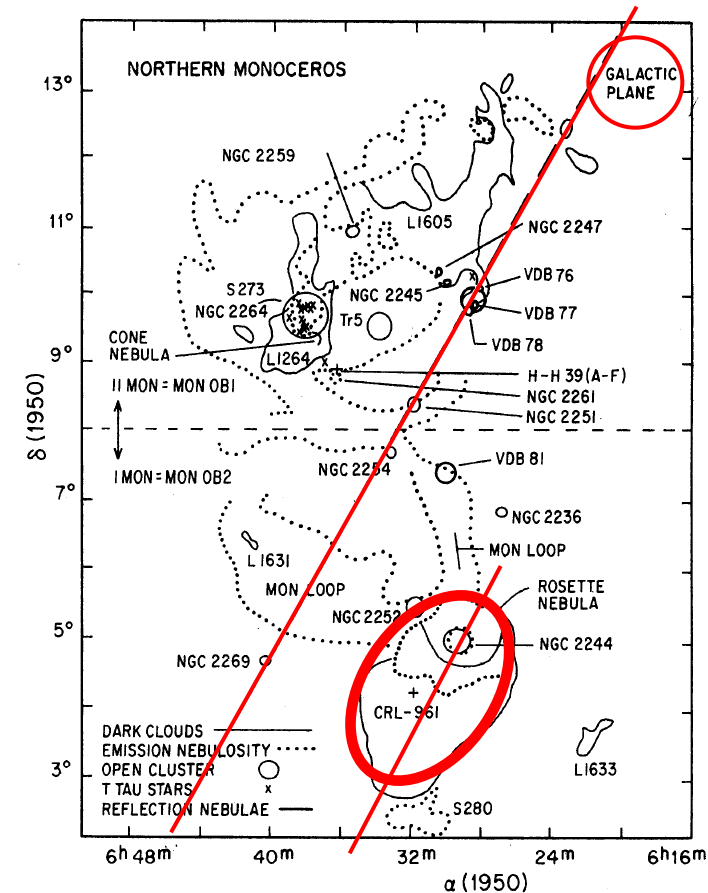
NORTHERN MONOCEROS

GALACTIC PLANE

13°

NGC 2259

11°

L1605

NGC 2247

VDB 76

S273

NGC 2264

NGC 2245

VDB 77

Tr5

CONE NEBULA

VDB 78

9°

L1264

H-H 39 (A-F)

II MON = MON OB1

NGC 2261

NGC 2251

I MON = MON OB2

NGC 2254

VDB 81

7°

NGC 2236

L1631

MON LOOP

MON LOOP

ROSETTE NEBULA

NGC 2252

5°

NGC 2244

NGC 2269

CRL-961

DARK CLOUDS

EMISSION NEBULOSITY

3°

OPEN CLUSTER

T TAU STARS x

L1633

REFLECTION NEBULAE

S280

$\delta$ (1950)

$6^h 48^m$ $40^m$ $32^m$ $24^m$ $6^h 16^m$

$\alpha$ (1950)